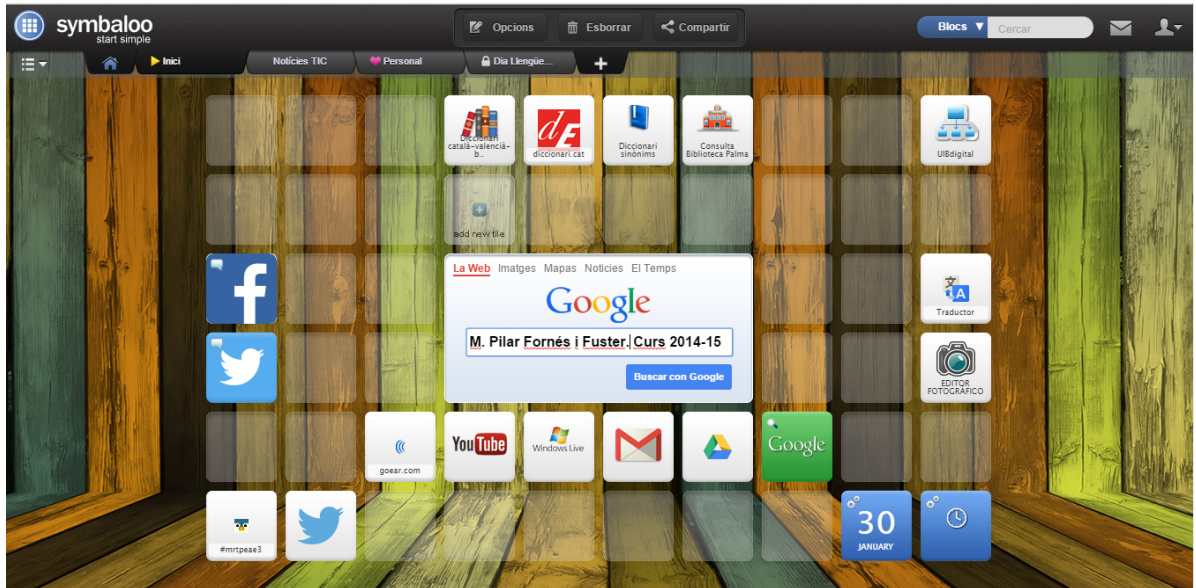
symbaloo
start simple

Opcions
Esborrar
Compartir

Blocs
Cercar

Inici
Notícies TIC
Personal
Dia Llengüe...
+

Diccionari català-valencià-b...
diccionari.cat
Diccionari sinònims
Consulta Biblioteca Palma
UIBdigital

add new tile

La Web Imatges Mapas Notícies El Temps
Google
M. Pilar Fornés i Fuster. Curs 2014-15
Buscar con Google

Traductor

EDITOR FOTOGRÁFICO

goear.com
YouTube
Windows Live
Google

#mrtpeae3

30
JANUARY